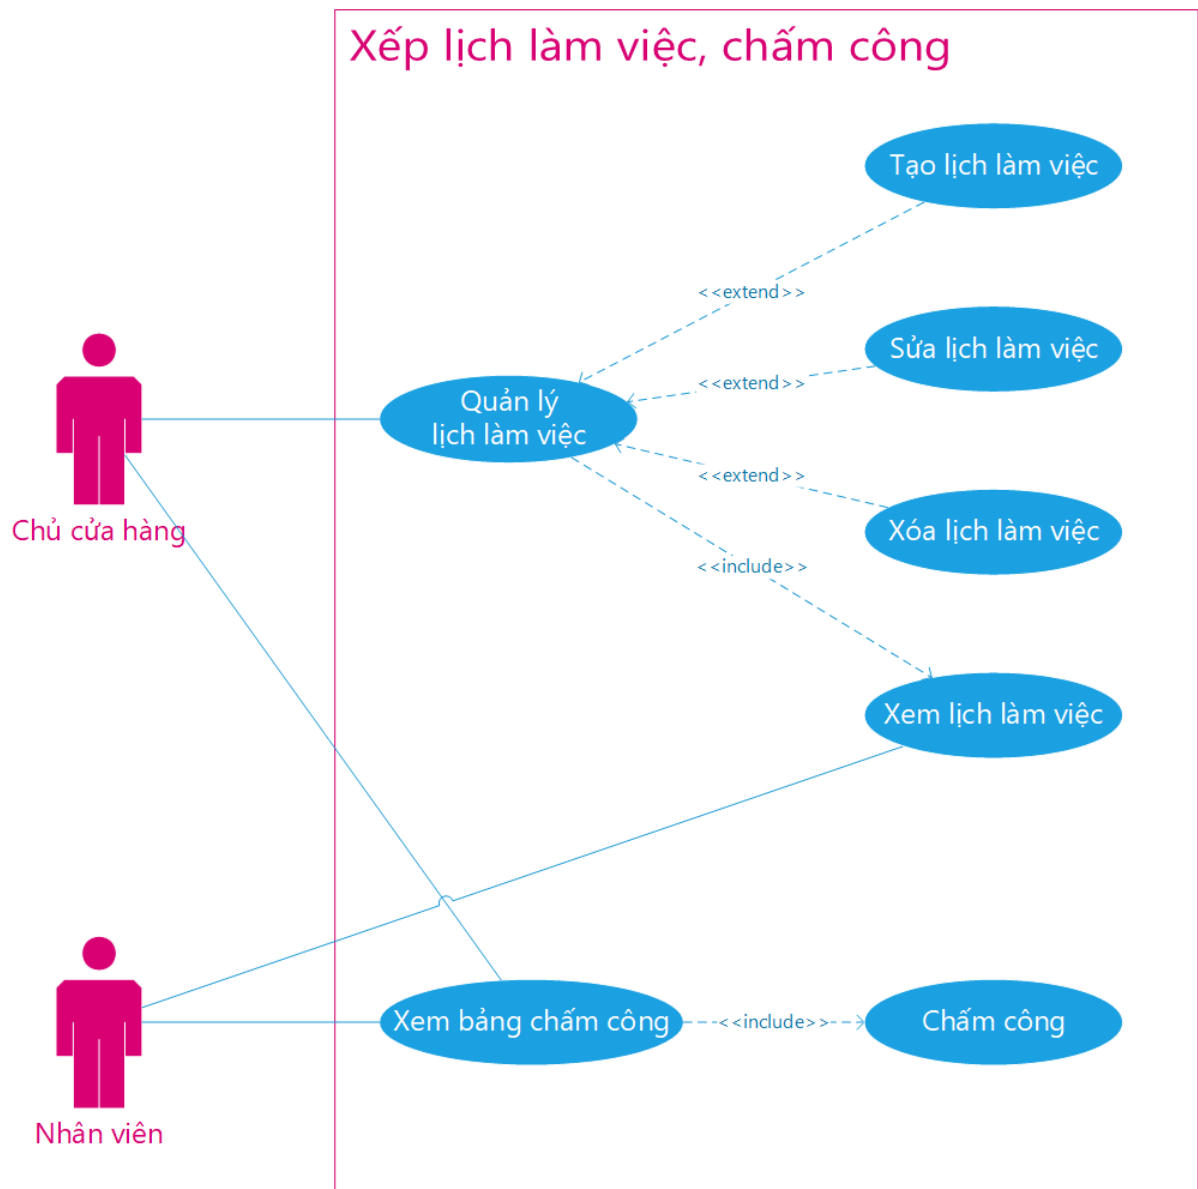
Xếp lịch làm việc, chấm công

Tạo lịch làm việc

<<extend>>

Sửa lịch làm việc

<<extend>>

Quản lý lịch làm việc

<<extend>>

Xóa lịch làm việc

<<include>>

Xem lịch làm việc

Chủ cửa hàng

Nhân viên

Xem bảng chấm công

<<include>>

Chấm công